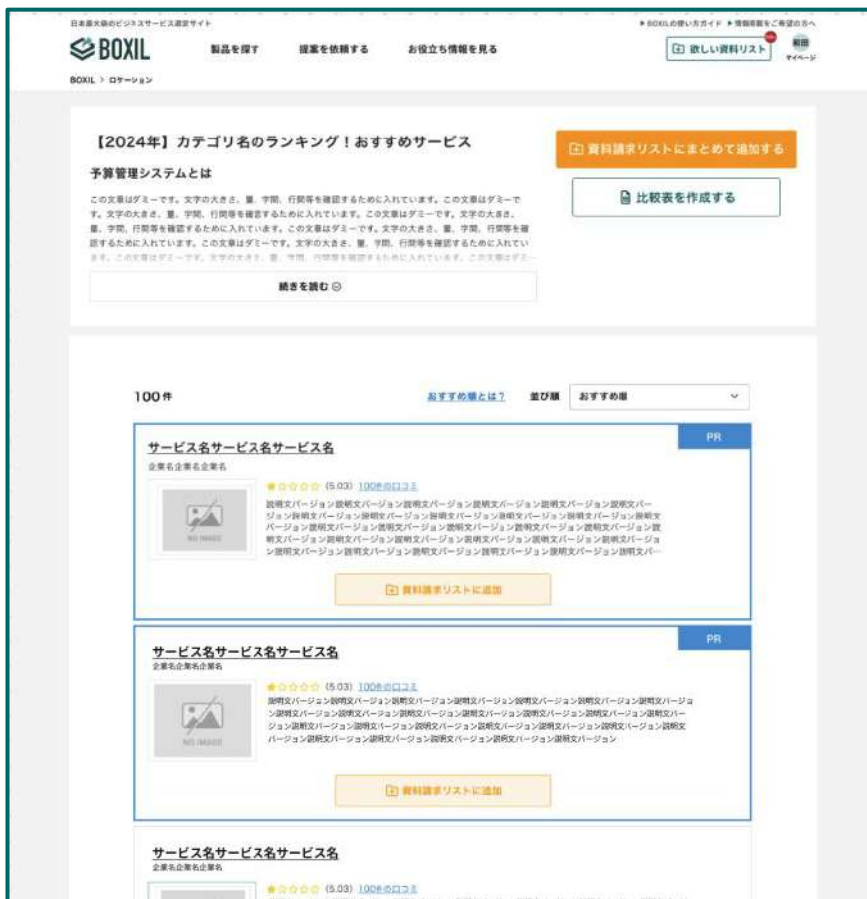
日本最大級のビジネスサービス選定サイト

▶ BOXILの使い方ガイド ▶ 情報掲載をご希望の方へ

BOXIL

製品を探す

提案を依頼する

お役立ち情報を見る

欲しい資料リスト

新規

マイページ

BOXIL > ロケーション

【2024年】カテゴリ名のランキング！おすすめサービス

予算管理システムとは

この文章はダミーです。文字の大きさ、量、字間、行間等を確認するために入れています。この文章はダミーです。文字の大きさ、量、字間、行間等を確認するために入れています。この文章はダミーです。文字の大きさ、量、字間、行間等を確認するために入れています。この文章はダミーです。文字の大きさ、量、字間、行間等を確認するために入れています。この文章はダミーです。文字の大きさ、量、字間、行間等を確認するために入れています。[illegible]

続きを読む

資料請求リストにまとめて追加する

比較表を作成する

100件

おすすめ順とは？

並び順

おすすめ順

PR

サービス名サービス名サービス名

企業名企業名企業名

(5.03) 100件の口コミ

NO IMAGE

説明文バージョン説明文バージョン説明文バージョン説明文バージョン説明文バージョン説明文バージョン説明文バージョン説明文バージョン説明文バージョン説明文バージョン説明文バージョン説明文バージョン説明文バージョン説明文バージョン説明文バージョン説明文バージョン説明文バージョン説明文バージョン説明文バージョン説明文バージョン説明文バージョン説明文バージョン説明文バージョン説明文バージョン説明文バージョン説明文バージョン説明文バージョン説明文バージョン説明文バージョン説明文バ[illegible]

資料請求リストに追加

PR

サービス名サービス名サービス名

企業名企業名企業名

(5.03) 100件の口コミ

NO IMAGE

説明文バージョン説明文バージョン説明文バージョン説明文バージョン説明文バージョン説明文バージョン説明文バージョン説明文バージョン説明文バージョン説明文バージョン説明文バージョン説明文バージョン説明文バージョン説明文バージョン説明文バージョン説明文バージョン説明文バージョン説明文バージョン説明文バージョン説明文バージョン説明文バージョン説明文バージョン説明文バージョン説明文バージョン

資料請求リストに追加

サービス名サービス名サービス名

企業名企業名企業名

(5.03) 100件の口コミ